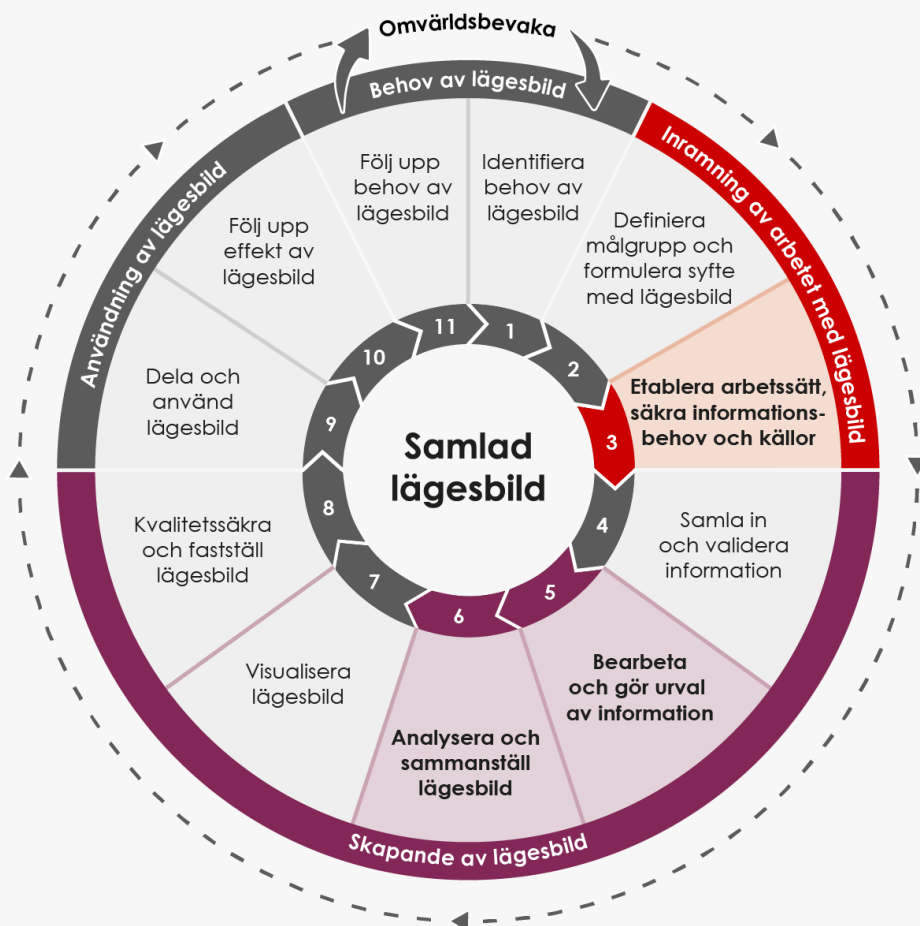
Omvärldsbevaka

Behov av lägesbild

Inramning av arbetet med lägesbild

Skapande av lägesbild

Användning av lägesbild

Samlad lägesbild

1 Identifiera behov av lägesbild

2 Definiera målgrupp och formulera syfte med lägesbild

3 Etablera arbetssätt, säkra informationsbehov och källor

4 Samla in och validera information

5 Bearbeta och gör urval av information

6 Analysera och sammanställ lägesbild

7 Visualisera lägesbild

8 Kvalitetssäkra och fastställ lägesbild

9 Dela och använd lägesbild

10 Följ upp effekt av lägesbild

11 Följ upp behov av lägesbild